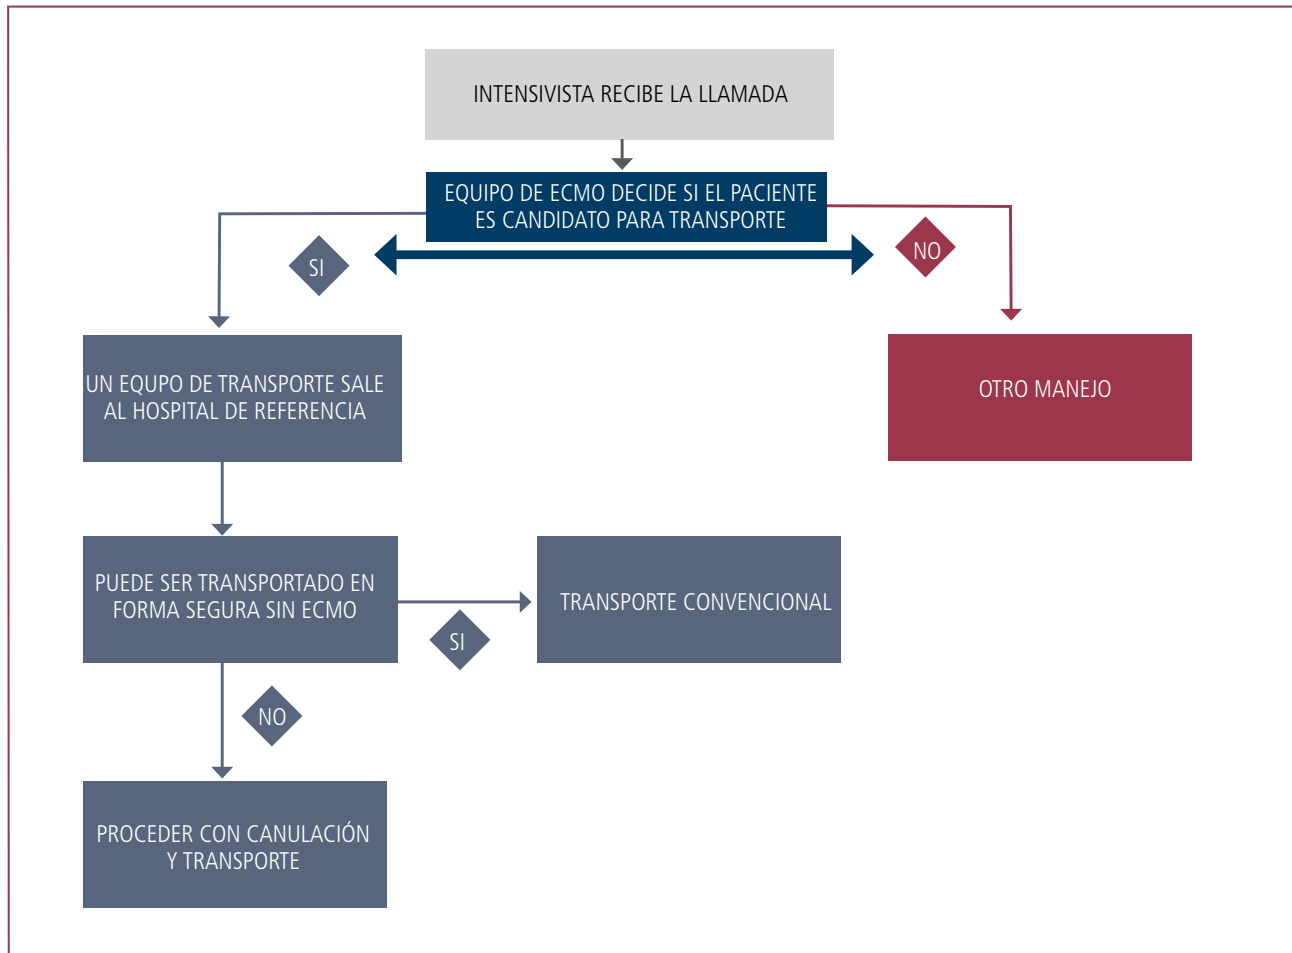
INTENSIVISTA RECIBE LA LLAMADA

EQUIPO DE ECMO DECIDE SI EL PACIENTE ES CANDIDATO PARA TRANSPORTE

SI

NO

UN EQUIPO DE TRANSPORTE SALE AL HOSPITAL DE REFERENCIA

OTRO MANEJO

PUEDE SER TRANSPORTADO EN FORMA SEGURA SIN ECMO

SI

TRANSPORTE CONVENCIONAL

NO

PROCEDER CON CANULACIÓN Y TRANSPORTE